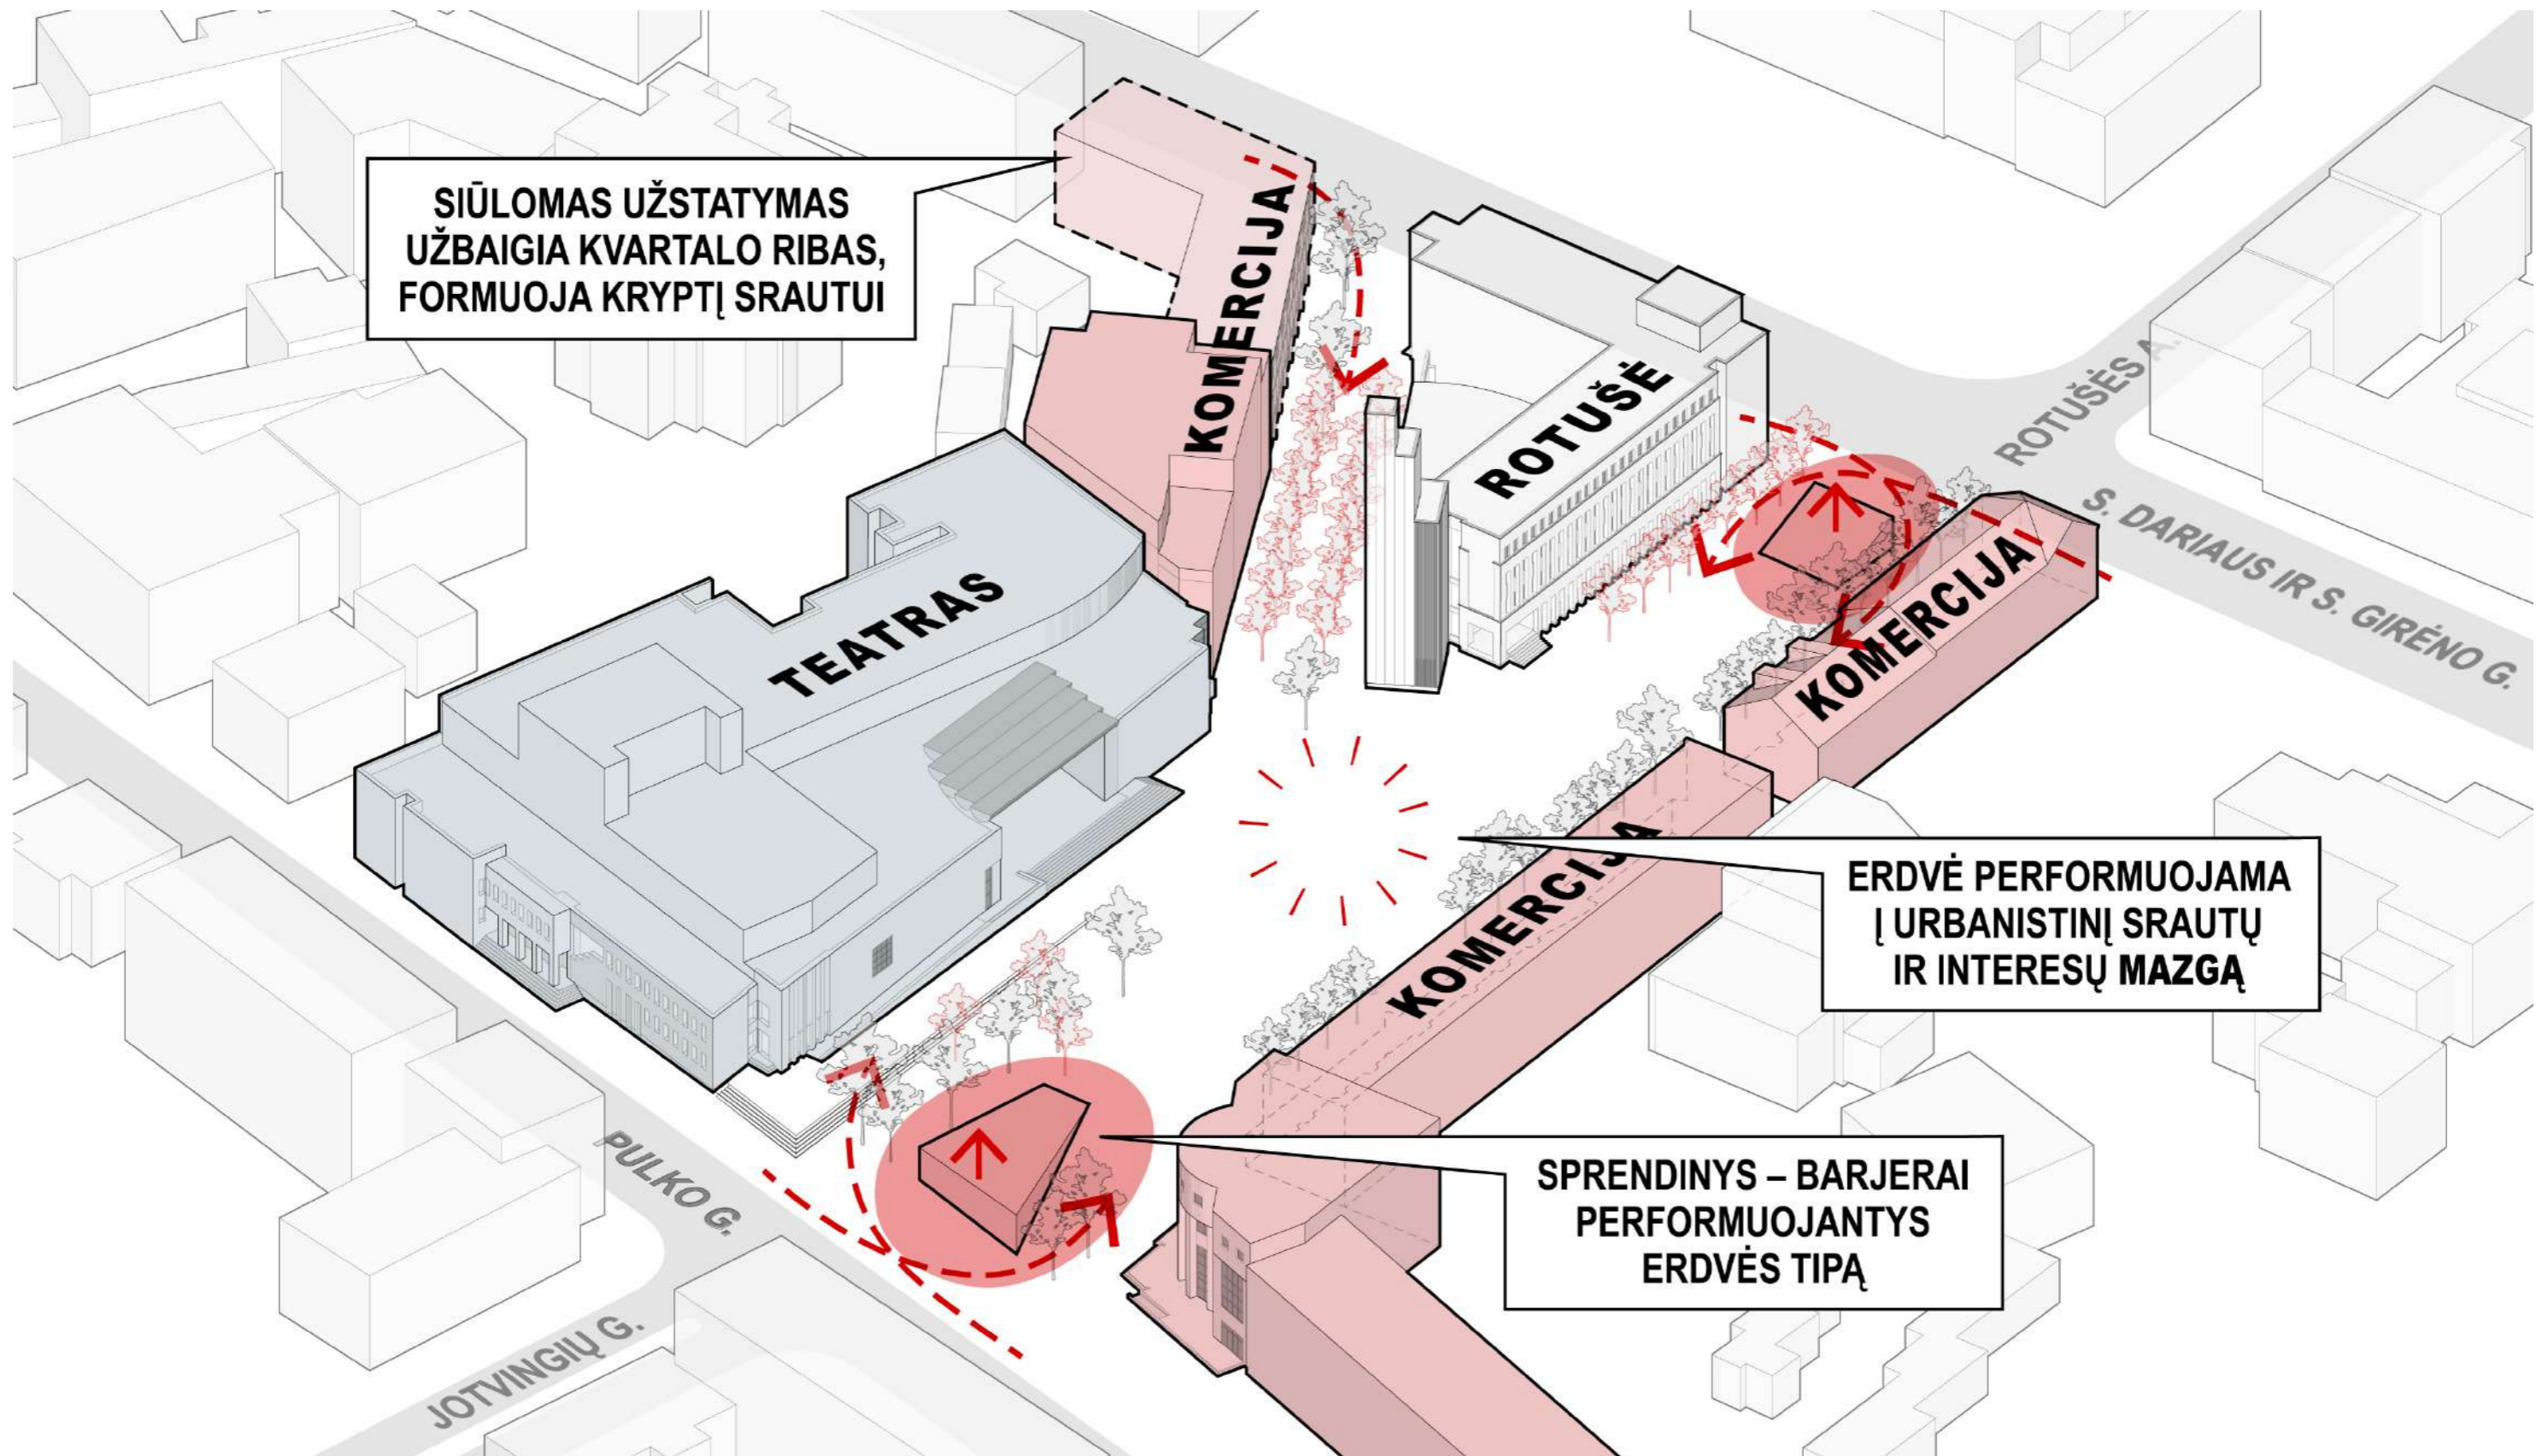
SIŪLOMAS UŽSTATYMAS UŽBAIGIA KVARTALO RIBAS, FORMUOJA KRYPTĮ SRAUTUI

KOMERCIJA

ROTUŠĖ

ROTUŠĖS A.

S. DARIAUS IR S. GIRĖNO G.

TEATRAS

KOMERCIJA

KOMERCIJA

ERDVĖ PERFORMUOJAMA Į URBANISTINĮ SRAUTŲ IR INTERESŲ MAZGĄ

SPRENDINYS – BARJERAI PERFORMUOJANTYS ERDVĖS TIPĄ

PULKO G.

JOTVINGIŲ G.